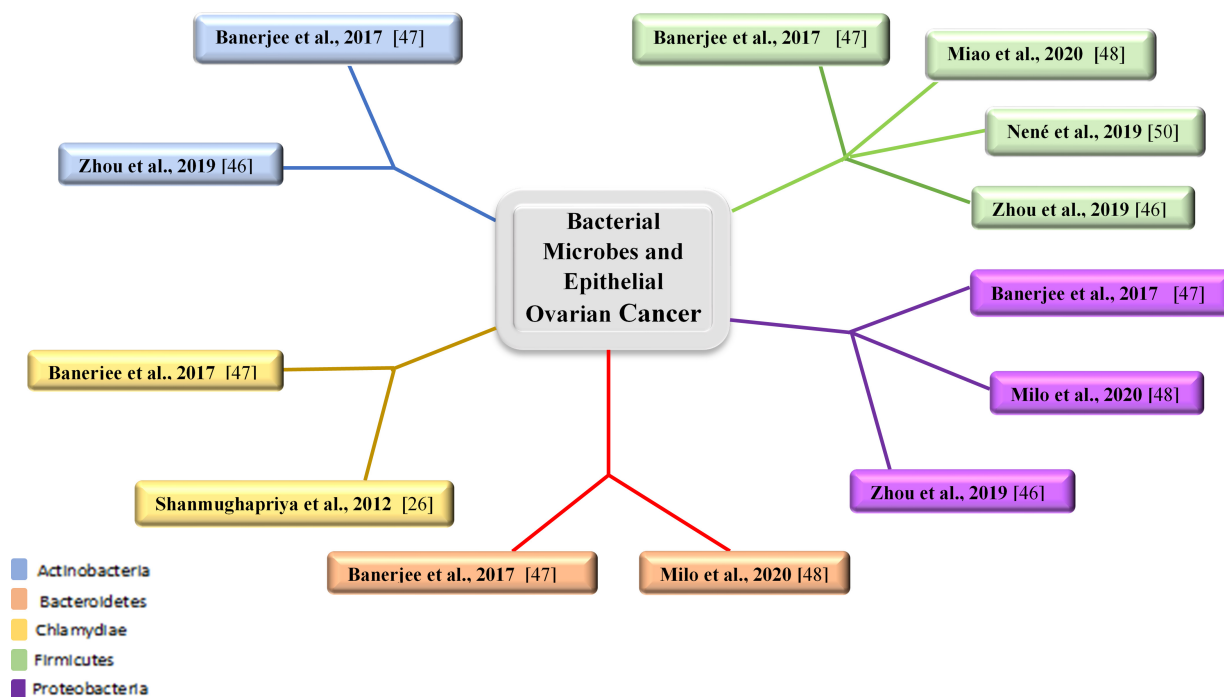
Bacterial Microbes and Epithelial Ovarian Cancer

Banerjee et al., 2017 [47]

Zhou et al., 2019 [46]

Banerjee et al., 2017 [47]

Miao et al., 2020 [48]

Nené et al., 2019 [50]

Zhou et al., 2019 [46]

Banerjee et al., 2017 [47]

Milo et al., 2020 [48]

Zhou et al., 2019 [46]

Baneriee et al., 2017 [47]

Shanmughapriya et al., 2012 [26]

Banerjee et al., 2017 [47]

Milo et al., 2020 [48]

Actinobacteria
Bacteroidetes
Chlamydiae
Firmicutes
Proteobacteria